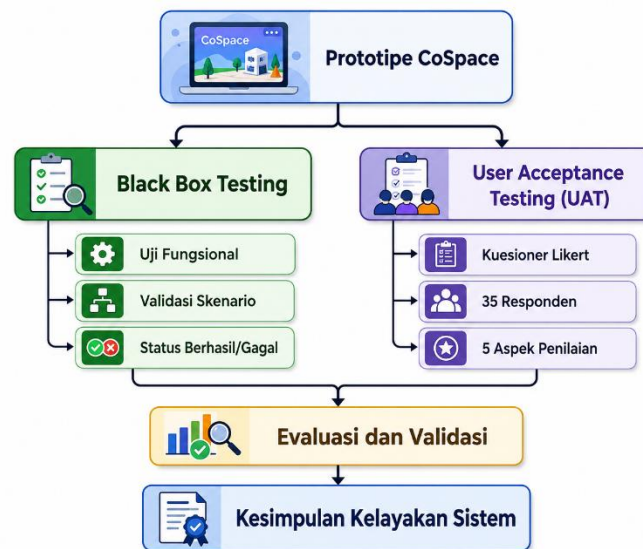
CoSpace

Prototipe CoSpace

Black Box Testing

Uji Fungsional

Validasi Skenario

Status Berhasil/Gagal

User Acceptance Testing (UAT)

Kuesioner Likert

35 Responden

5 Aspek Penilaian

Evaluasi dan Validasi

Kesimpulan Kelayakan Sistem